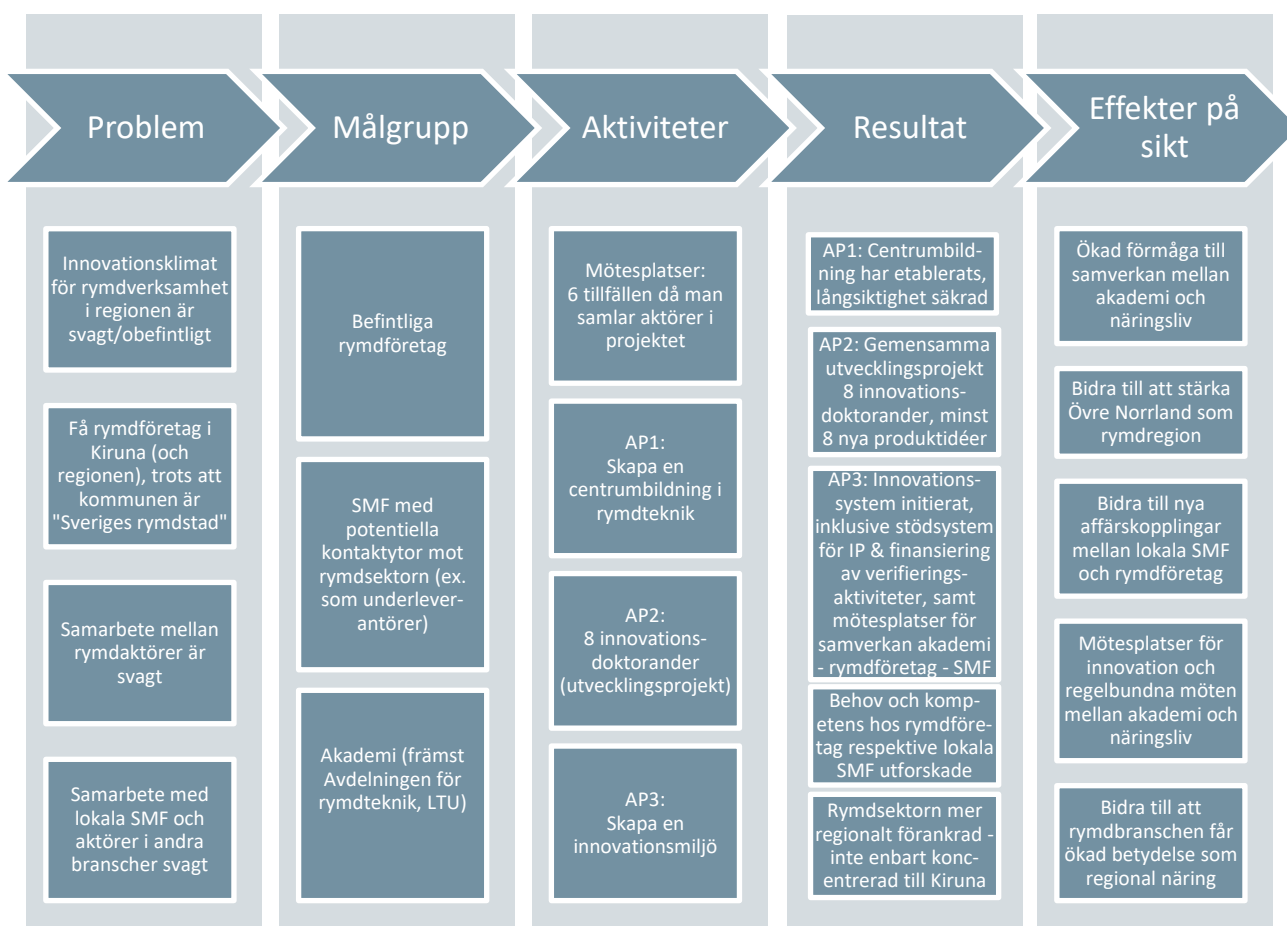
Problem

Innovationsklimat för rymdverksamhet i regionen är svagt/obefintligt

Få rymdföretag i Kiruna (och regionen), trots att kommunen är "Sveriges rymdstad"

Samarbete mellan rymdaktörer är svagt

Samarbete med lokala SMF och aktörer i andra branscher svagt

Målgrupp

Befintliga rymdföretag

SMF med potentiella kontaktytor mot rymdsektorn (ex. som underleverantörer)

Akademi (främst Avdelningen för rymdteknik, LTU)

Aktiviteter

Mötesplatser: 6 tillfällen då man samlar aktörer i projektet

AP1: Skapa en centrumbildning i rymdteknik

AP2: 8 innovationsdoktorander (utvecklingsprojekt)

AP3: Skapa en innovationsmiljö

Resultat

AP1: Centrumbildning har etablerats, långsiktighet säkrad

AP2: Gemensamma utvecklingsprojekt 8 innovationsdoktorander, minst 8 nya produktidéer

AP3: Innovationssystem initierat, inklusive stödsystem för IP & finansiering av verifieringsaktiviteter, samt mötesplatser för samverkan akademi - rymdföretag - SMF

Behov och kompetens hos rymdföretag respektive lokala SMF utforskade

Rymdsektorn mer regionalt förankrad - inte enbart koncentrerad till Kiruna

Effekter på sikt

Ökad förmåga till samverkan mellan akademi och näringsliv

Bidra till att stärka Övre Norrland som rymdregion

Bidra till nya affärskopplingar mellan lokala SMF och rymdföretag

Mötesplatser för innovation och regelbundna möten mellan akademi och näringsliv

Bidra till att rymdbranschen får ökad betydelse som regional näring